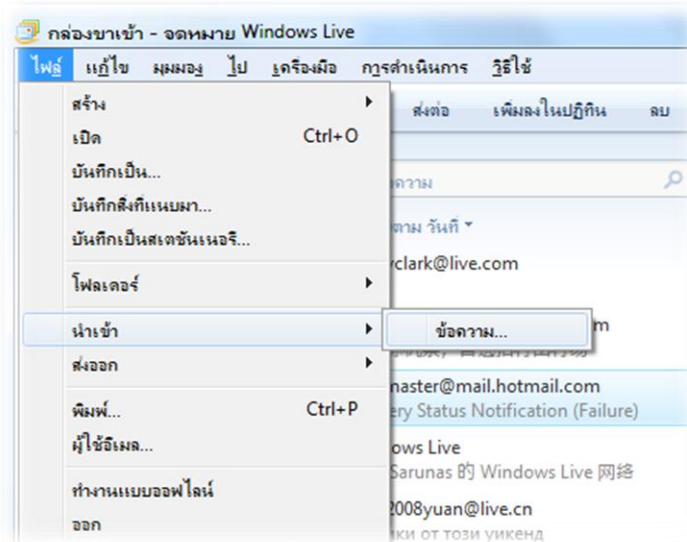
กล่องขาเข้า - จดหมาย Windows Live

ไฟล์ แก้ไข มุมมอง ไป เครื่องมือ การดำเนินการ วิธีใช้

สร้าง
เปิด Ctrl+O
บันทึกเป็น...
บันทึกสิ่งที่แนบมา...
บันทึกเป็นสเตชันเนอรี...
โฟลเดอร์
นำเข้า
ส่งออก
พิมพ์... Ctrl+P
ผู้ใช้อีเมล...
ทำงานแบบออฟไลน์
ออก

ข้อความ...

ส่งต่อ เพิ่มลงในปฏิทิน ลบ

ความ
ตาม วันที่
yclark@live.com
m
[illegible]
master@mail.hotmail.com
ery Status Notification (Failure)
ows Live
Sarunas 的 Windows Live 网络
2008yuan@live.cn
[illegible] от този уикенд